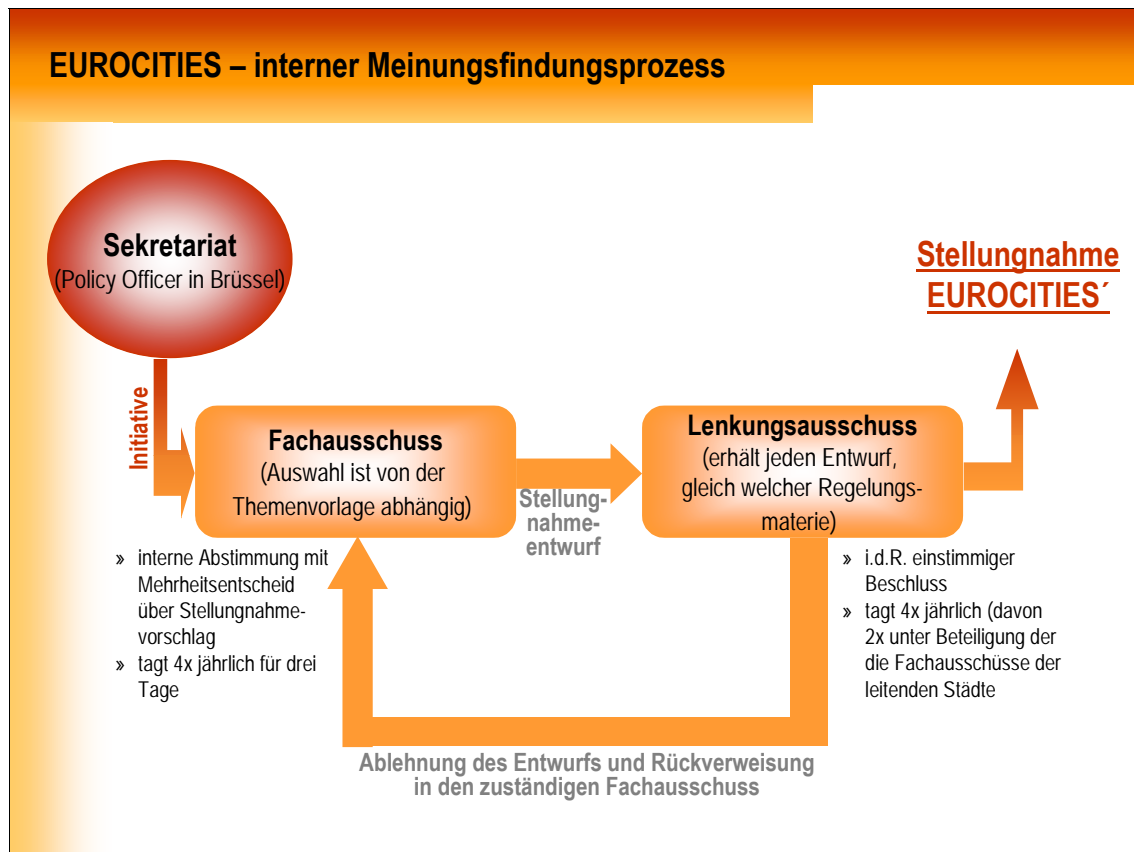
EUROCITIES – interner Meinungsfindungsprozess

Sekretariat
(Policy Officer in Brüssel)

Stellungnahme EUROCITIES´

Initiative

Fachausschuss
(Auswahl ist von der Themenvorlage abhängig)

Stellungnahmeentwurf

Lenkungsausschuss
(erhält jeden Entwurf, gleich welcher Regelungsmaterie)

» interne Abstimmung mit Mehrheitsentscheid über Stellungnahmevorschlag
» tagt 4x jährlich für drei Tage

» i.d.R. einstimmiger Beschluss
» tagt 4x jährlich (davon 2x unter Beteiligung der die Fachausschüsse der leitenden Städte

Ablehnung des Entwurfs und Rückverweisung in den zuständigen Fachausschuss